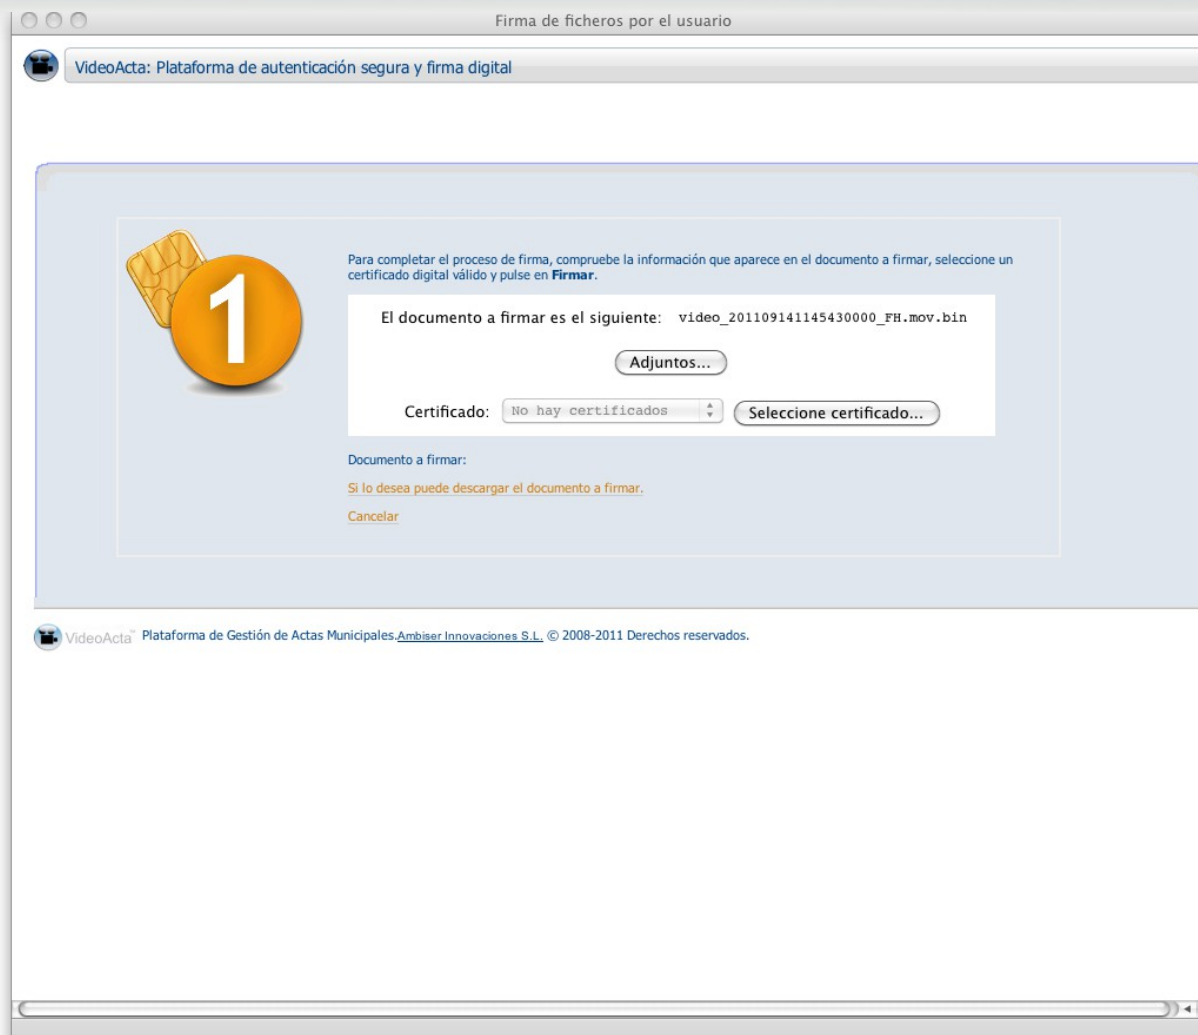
Firma de ficheros por el usuario

VideoActa: Plataforma de autenticación segura y firma digital

1

Para completar el proceso de firma, compruebe la información que aparece en el documento a firmar, seleccione un certificado digital válido y pulse en **Firmar**.

El documento a firmar es el siguiente: video_201109141145430000_FH.mov.bin

Adjuntos...

Certificado: No hay certificados

Seleccione certificado...

Documento a firmar:

Si lo desea puede descargar el documento a firmar.

Cancelar

VideoActa™ Plataforma de Gestión de Actas Municipales.Ambiser Innovaciones S.L. © 2008-2011 Derechos reservados.